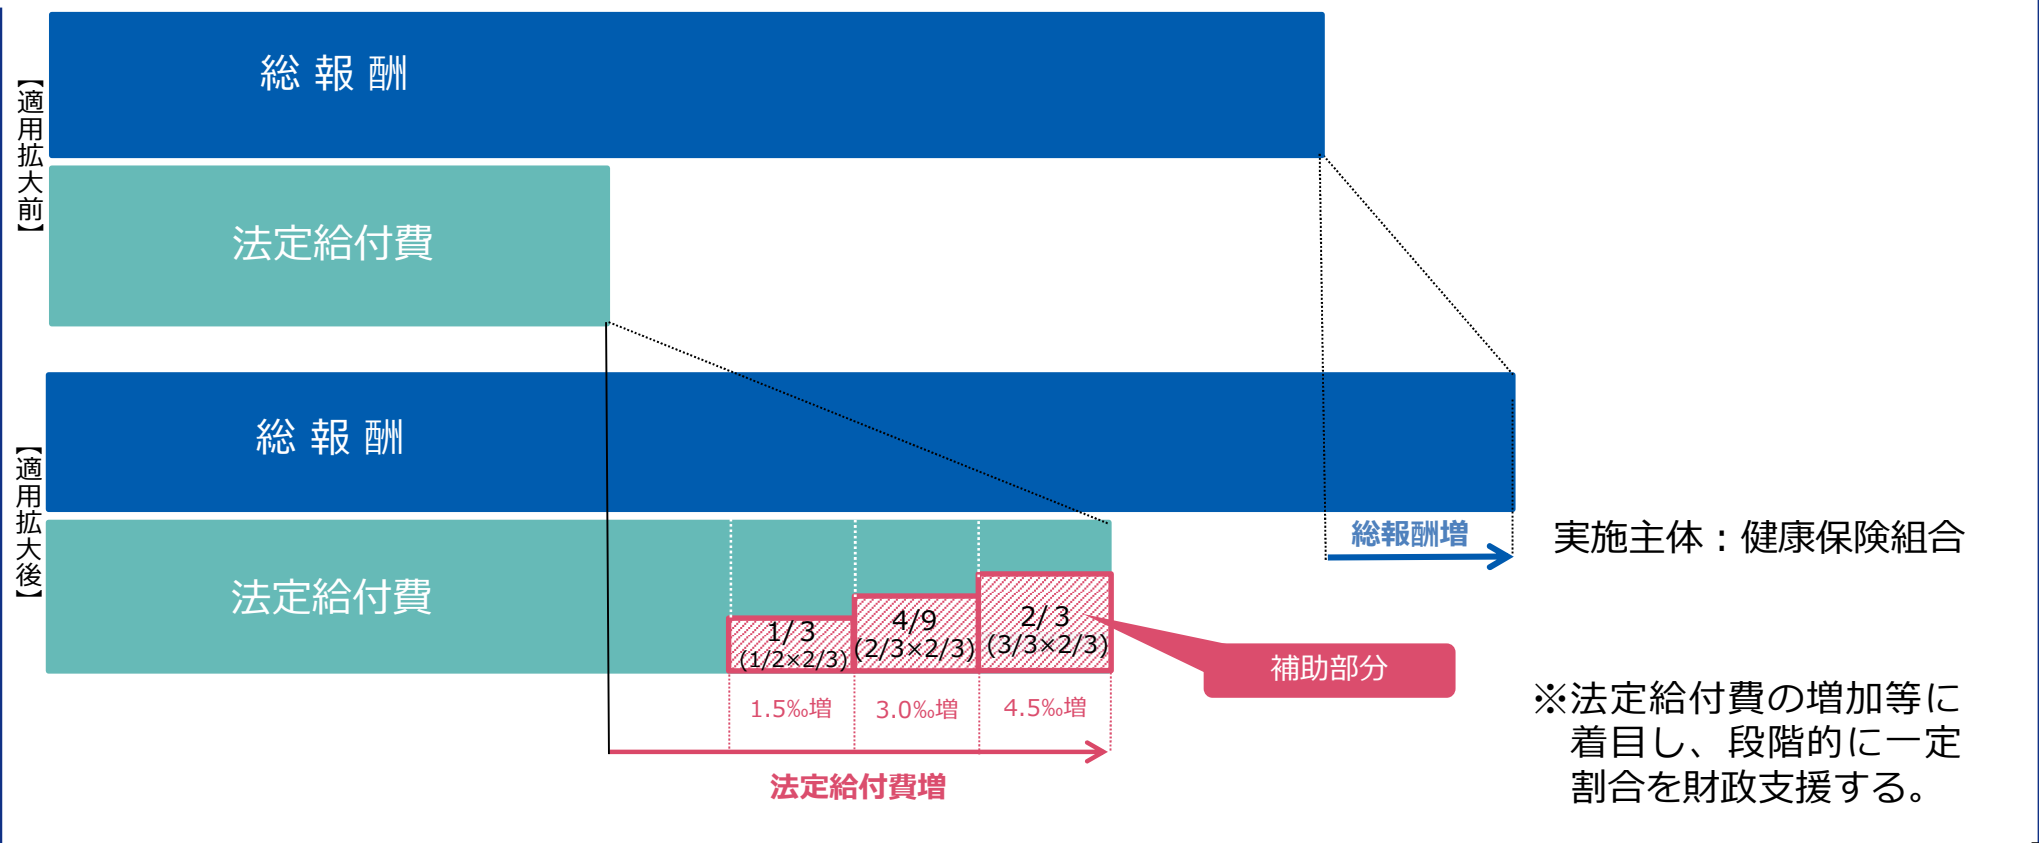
【適用拡大前】

総 報 酬

法定給付費

【適用拡大後】

総 報 酬

法定給付費

1/3 (1/2×2/3)

4/9 (2/3×2/3)

2/3 (3/3×2/3)

1.5‰増

3.0‰増

4.5‰増

法定給付費増

補助部分

総報酬増

実施主体：健康保険組合

※法定給付費の増加等に着目し、段階的に一定割合を財政支援する。